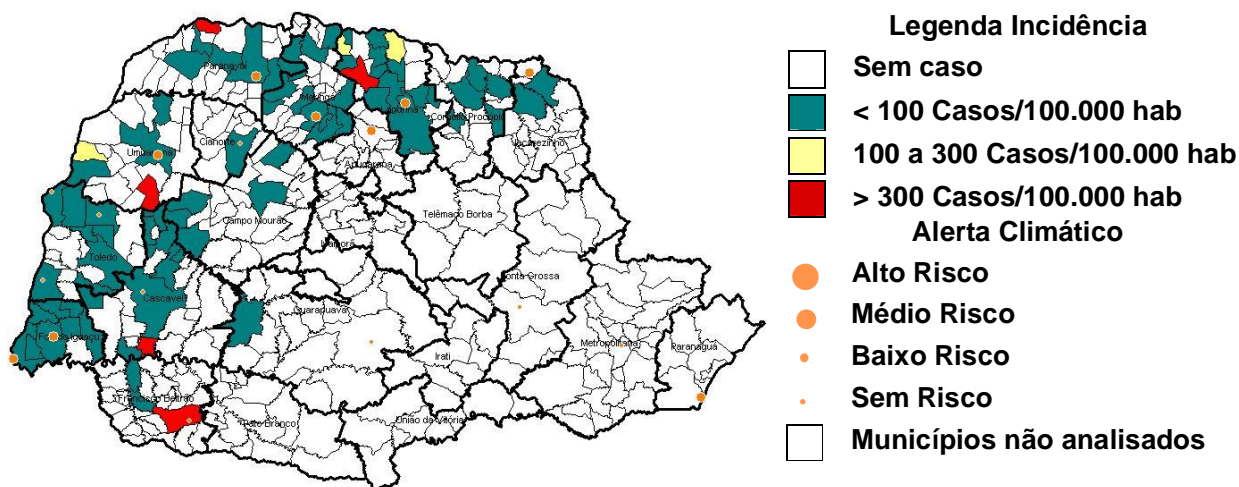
Paranavaí
Londrina
Apucarana
Cornélio Procópio
Jacarezinho
Umuarama
Cianorte
Campo Mourão
Telêmaco Borba
Ivaiporã
Toledo
Ponta Grossa
Cascavel
Guarapuava
Foz do Iguaçu
Irati
Metropolitana
Paranaguá
Francisco Beltrão
Pato Branco
União da Vitória

Legenda Incidência
Sem caso
< 100 Casos/100.000 hab
100 a 300 Casos/100.000 hab
> 300 Casos/100.000 hab
Alerta Climático
Alto Risco
Médio Risco
Baixo Risco
Sem Risco
Municípios não analisados